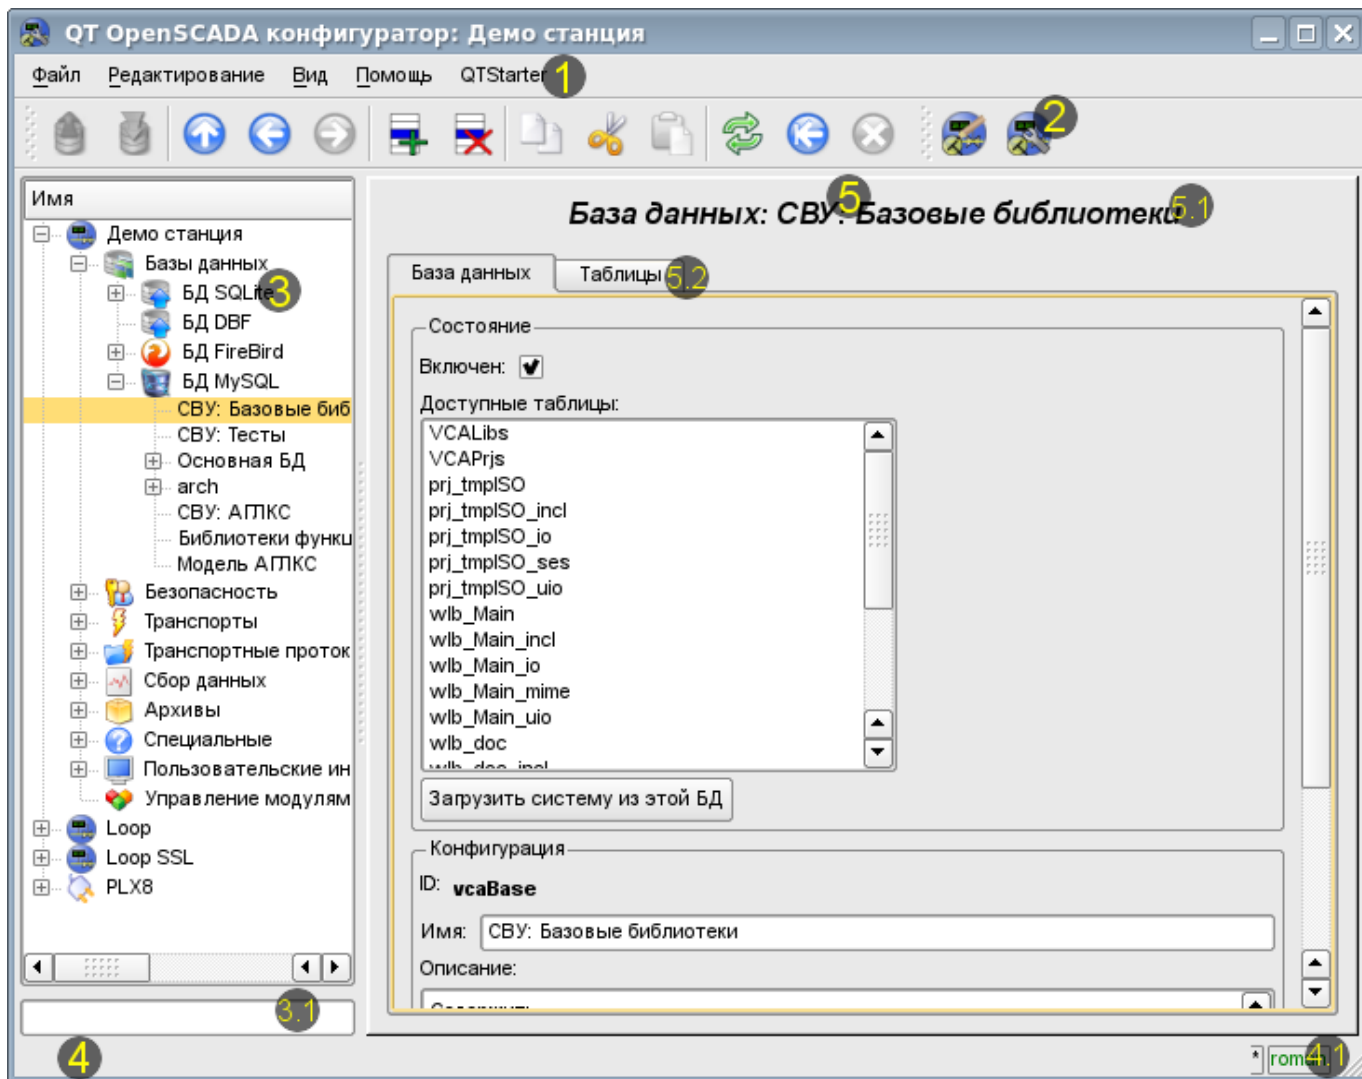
QT OpenSCADA конфигуратор: Демо станция

Файл Редактирование Вид Помощь QTStarter 1

2

Имя
Демо станция
Базы данных 3
БД SQLite
БД DBF
БД FireBird
БД MySQL
СВУ: Базовые биб
СВУ: Тесты
Основная БД
arch
СВУ: АГЛКС
Библиотеки функц
Модель АГЛКС
Безопасность
Транспорты
Транспортные проток
Сбор данных
Архивы
Специальные
Пользовательские ин
Управление модулям
Loop
Loop SSL
PLX8

3.1

4

5
База данных: СВУ: Базовые библиотеки 5.1

База данных Таблицы 5.2

Состояние
Включен:
Доступные таблицы:
VCALibs
VCAPrjs
prj_tmplSO
prj_tmplSO_incl
prj_tmplSO_io
prj_tmplSO_ses
prj_tmplSO_uio
wlb_Main
wlb_Main_incl
wlb_Main_io
wlb_Main_mime
wlb_Main_uio
wlb_doc
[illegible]
Загрузить систему из этой БД

Конфигурация
ID: vcaBase
Имя: СВУ: Базовые библиотеки
Описание:
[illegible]

* rom 4.1